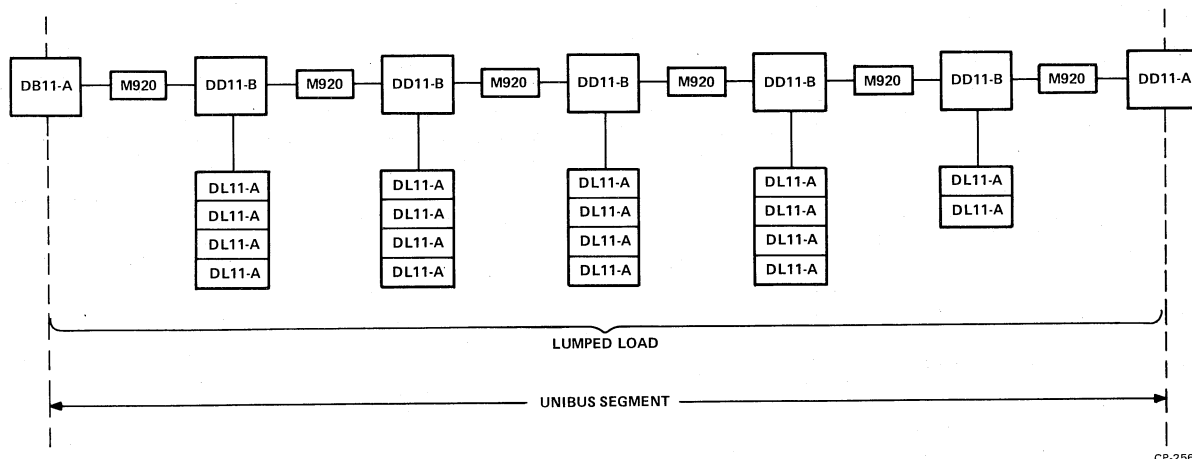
DB11-A
M920
DD11-B
M920
DD11-B
M920
DD11-B
M920
DD11-B
M920
DD11-B
M920
DD11-A

DL11-A
DL11-A
DL11-A
DL11-A

DL11-A
DL11-A
DL11-A
DL11-A

DL11-A
DL11-A
DL11-A
DL11-A

DL11-A
DL11-A
DL11-A
DL11-A

DL11-A
DL11-A

LUMPED LOAD

UNIBUS SEGMENT

CP-256